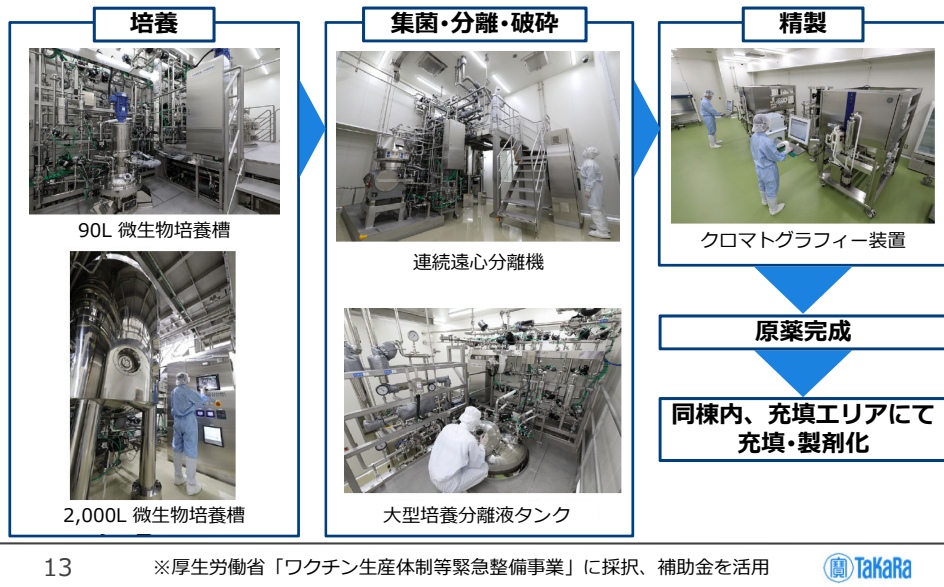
培養

90L 微生物培養槽

2,000L 微生物培養槽

集菌・分離・破砕

連続遠心分離機

大型培養分離液タンク

精製

クロマトグラフィー装置

原薬完成

同棟内、充填エリアにて
充填・製剤化

13

※厚生労働省「ワクチン生産体制等緊急整備事業」に採択、補助金を活用

TaKaRa